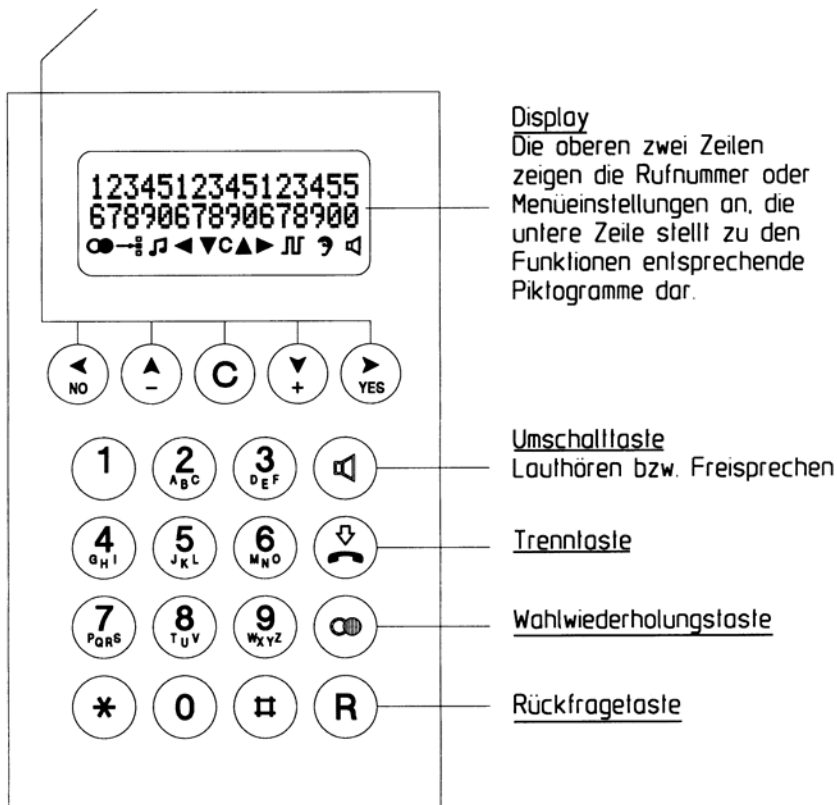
12345123451234 55
67890678906789 00

Display
Die oberen zwei Zeilen zeigen die Rufnummer oder Menüeinstellungen an, die untere Zeile stellt zu den Funktionen entsprechende Piktogramme dar.

NO – C + YES

1 2 ABC 3 DEF
4 GHI 5 JKL 6 MNO
7 PQRS 8 TUV 9 WXYZ
* 0 # R

Umschalttaste
Lauthören bzw. Freisprechen

Trenntaste

Wahlwiederholungstaste

Rückfragetaste